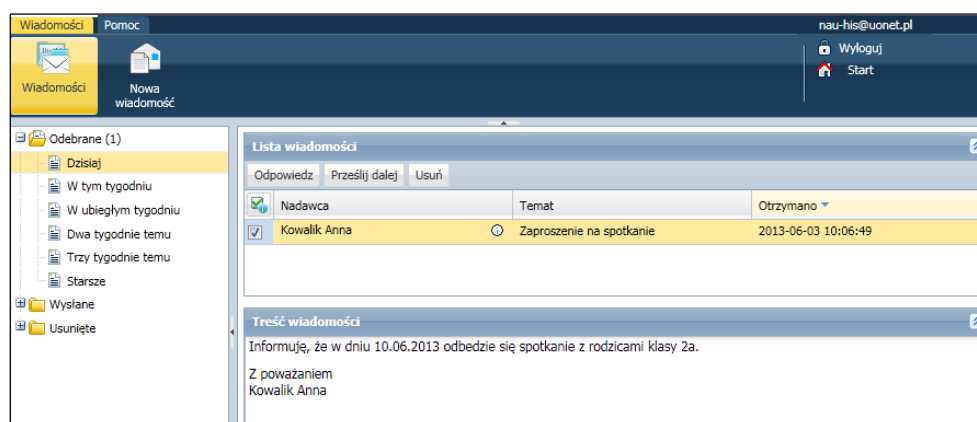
Wiadomości Pomoc

nau-his@uonet.pl

Wiadomości

Nowa wiadomość

Wyloguj

Start

Odebrane (1)
Dzisiaj
W tym tygodniu
W ubiegłym tygodniu
Dwa tygodnie temu
Trzy tygodnie temu
Starsze
Wysłane
Usunięte

Lista wiadomości

Odpowiedz Prześlij dalej Usuń

| | Nadawca | Temat | Otrzymano |
|---|---|---|---|
| | Kowalik Anna | Zaproszenie na spotkanie | 2013-06-03 10:06:49 |

Treść wiadomości

Informuję, że w dniu 10.06.2013 odbedzie się spotkanie z rodzicami klasy 2a.

Z poważaniem
Kowalik Anna